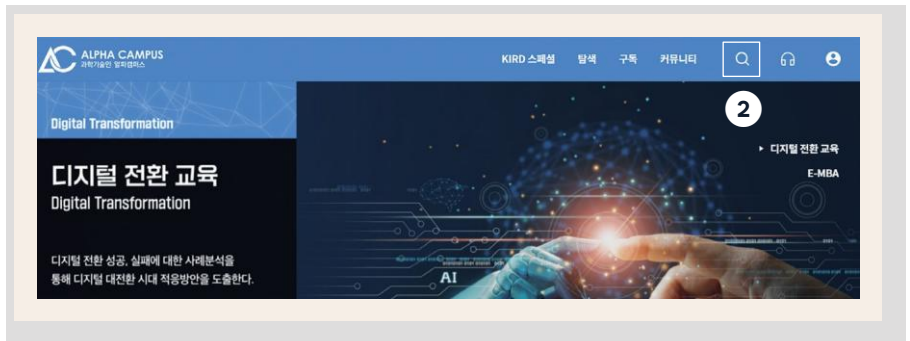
ALPHA CAMPUS
과학기술인 알파캠퍼스

KIRD 스페셜 탐색 구독 커뮤니티

2

Digital Transformation

디지털 전환 교육
Digital Transformation

디지털 전환 성공, 실패에 대한 사례분석을 통해 디지털 대전환 시대 적용방안을 도출한다.

▸ 디지털 전환 교육
E-MBA

AI